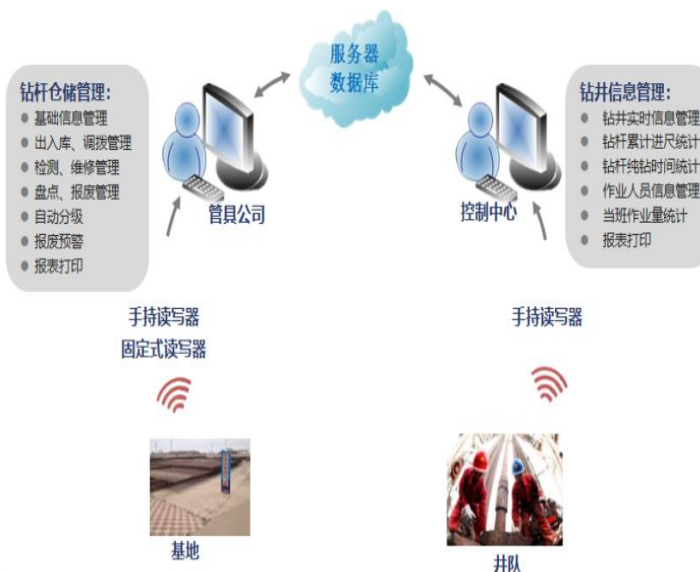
服务器
数据库

钻杆仓储管理：
• 基础信息管理
• 出入库、调拨管理
• 检测、维修管理
• 盘点、报废管理
• 自动分级
• 报废预警
• 报表打印

管具公司

控制中心

钻井信息管理：
• 钻井实时信息管理
• 钻杆累计进尺统计
• 钻杆纯钻时间统计
• 作业人员信息管理
• 当班作业量统计
• 报表打印

手持读写器
固定式读写器

手持读写器

基地

井队